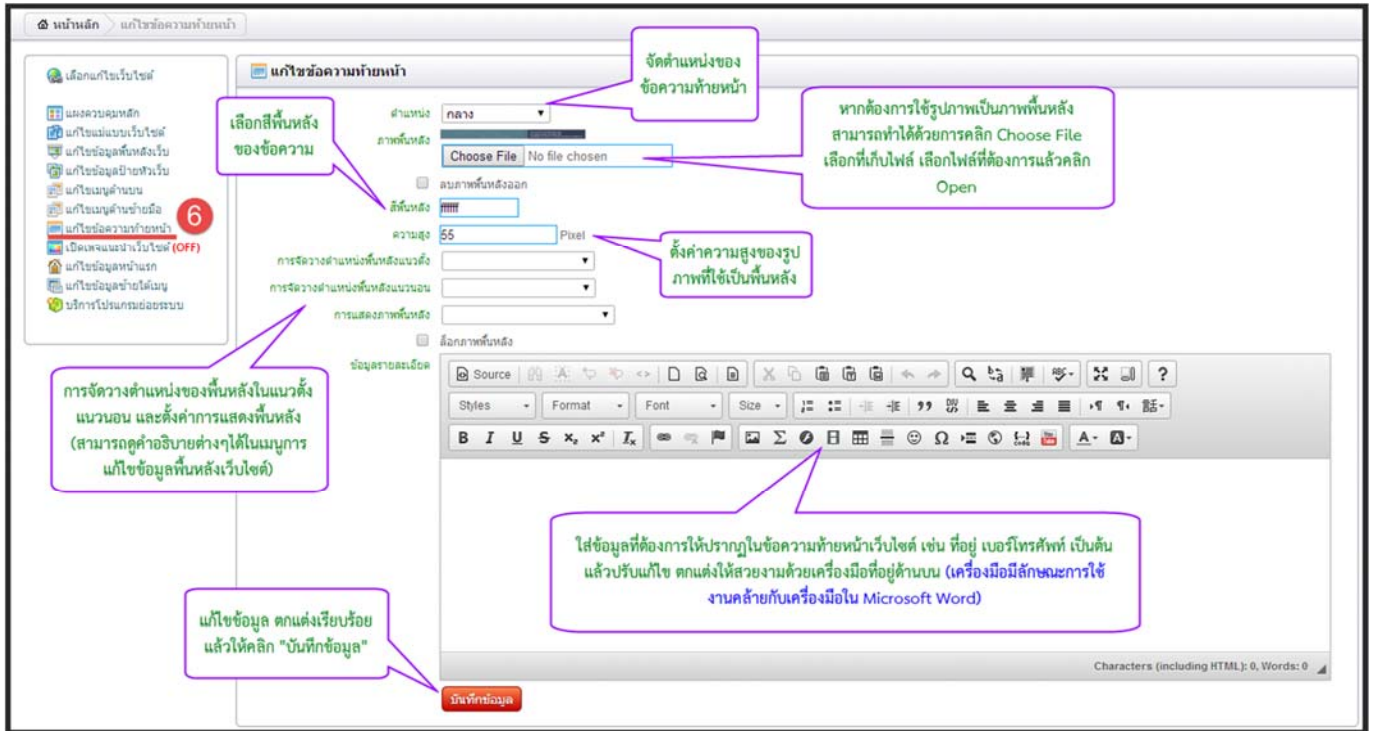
หน้าหลัก แก้ไขข้อความท้ายหน้า

เลือกแก้ไขเว็บไซต์

แผงควบคุมหลัก
แก้ไขแม่แบบเว็บไซต์
แก้ไขข้อมูลพื้นหลังเว็บ
แก้ไขข้อมูลป้ายหัวเว็บ
แก้ไขเมนูด้านบน
แก้ไขเมนูด้านซ้ายมือ
แก้ไขข้อความท้ายหน้า
เปิดเพจแนะนำเว็บไซต์ (OFF)
แก้ไขข้อมูลหน้าแรก
แก้ไขข้อมูลซ้ายใต้เมนู
บริการโปรแกรมย่อยระบบ

6

แก้ไขข้อความท้ายหน้า

จัดตำแหน่งของข้อความท้ายหน้า

ตำแหน่ง กลาง

ภาพพื้นหลัง

Choose File No file chosen

หากต้องการใช้รูปภาพเป็นภาพพื้นหลัง สามารถทำได้ด้วยการคลิก Choose File เลือกที่เก็บไฟล์ เลือกไฟล์ที่ต้องการแล้วคลิก Open

เลือกสีพื้นหลังของข้อความ

ลบภาพพื้นหลังออก

สีพื้นหลัง ffffff

ความสูง 55 Pixel

ตั้งค่าความสูงของรูปภาพที่ใช้เป็นพื้นหลัง

การจัดวางตำแหน่งพื้นหลังแนวตั้ง

การจัดวางตำแหน่งพื้นหลังแนวนอน

การแสดงภาพพื้นหลัง

ล็อกภาพพื้นหลัง

ข้อมูลรายละเอียด

Source

Styles Format Font Size

B I U S $x_2$ $x^2$ $I_x$

การจัดวางตำแหน่งของพื้นหลังในแนวตั้ง แนวนอน และตั้งค่าการแสดงพื้นหลัง (สามารถดูคำอธิบายต่างๆได้ในเมนูการแก้ไขข้อมูลพื้นหลังเว็บไซต์)

ใส่ข้อมูลที่ต้องการให้ปรากฏในข้อความท้ายหน้าเว็บไซต์ เช่น ที่อยู่ เบอร์โทรศัพท์ เป็นต้น แล้วปรับแก้ไข ตกแต่งให้สวยงามด้วยเครื่องมือที่อยู่ด้านบน (เครื่องมือมีลักษณะการใช้งานคล้ายกับเครื่องมือใน Microsoft Word)

แก้ไขข้อมูล ตกแต่งเรียบร้อย แล้วให้คลิก "บันทึกข้อมูล"

Characters (including HTML): 0, Words: 0

บันทึกข้อมูล